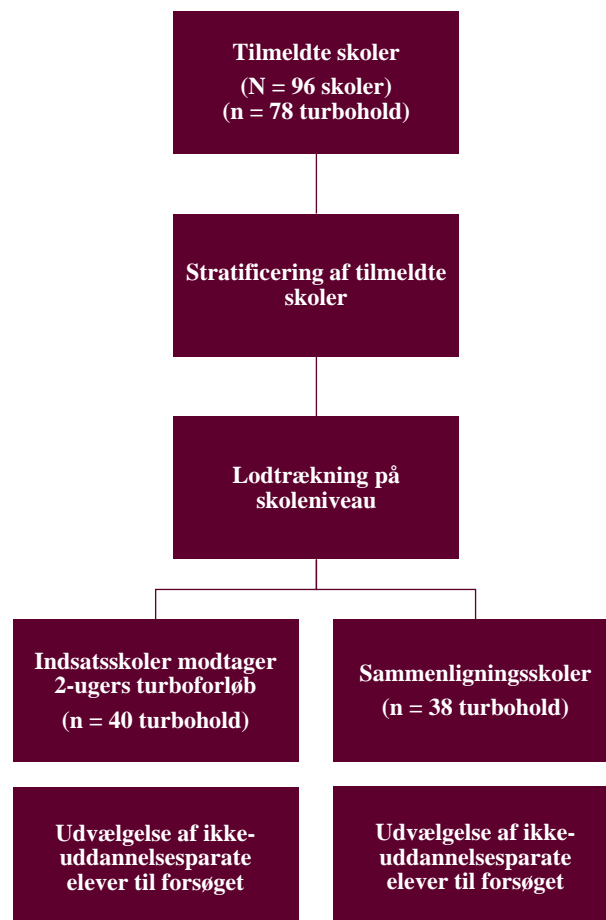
Tilmeldte skoler
(N = 96 skoler)
(n = 78 turbohold)

Stratificering af tilmeldte skoler

Lodtrækning på skoleniveau

Indsatsskoler modtager 2-ugers turboforløb
(n = 40 turbohold)

Sammenligningsskoler
(n = 38 turbohold)

Udvælgelse af ikke-uddannelsesparate elever til forsøget

Udvælgelse af ikke-uddannelsesparate elever til forsøget